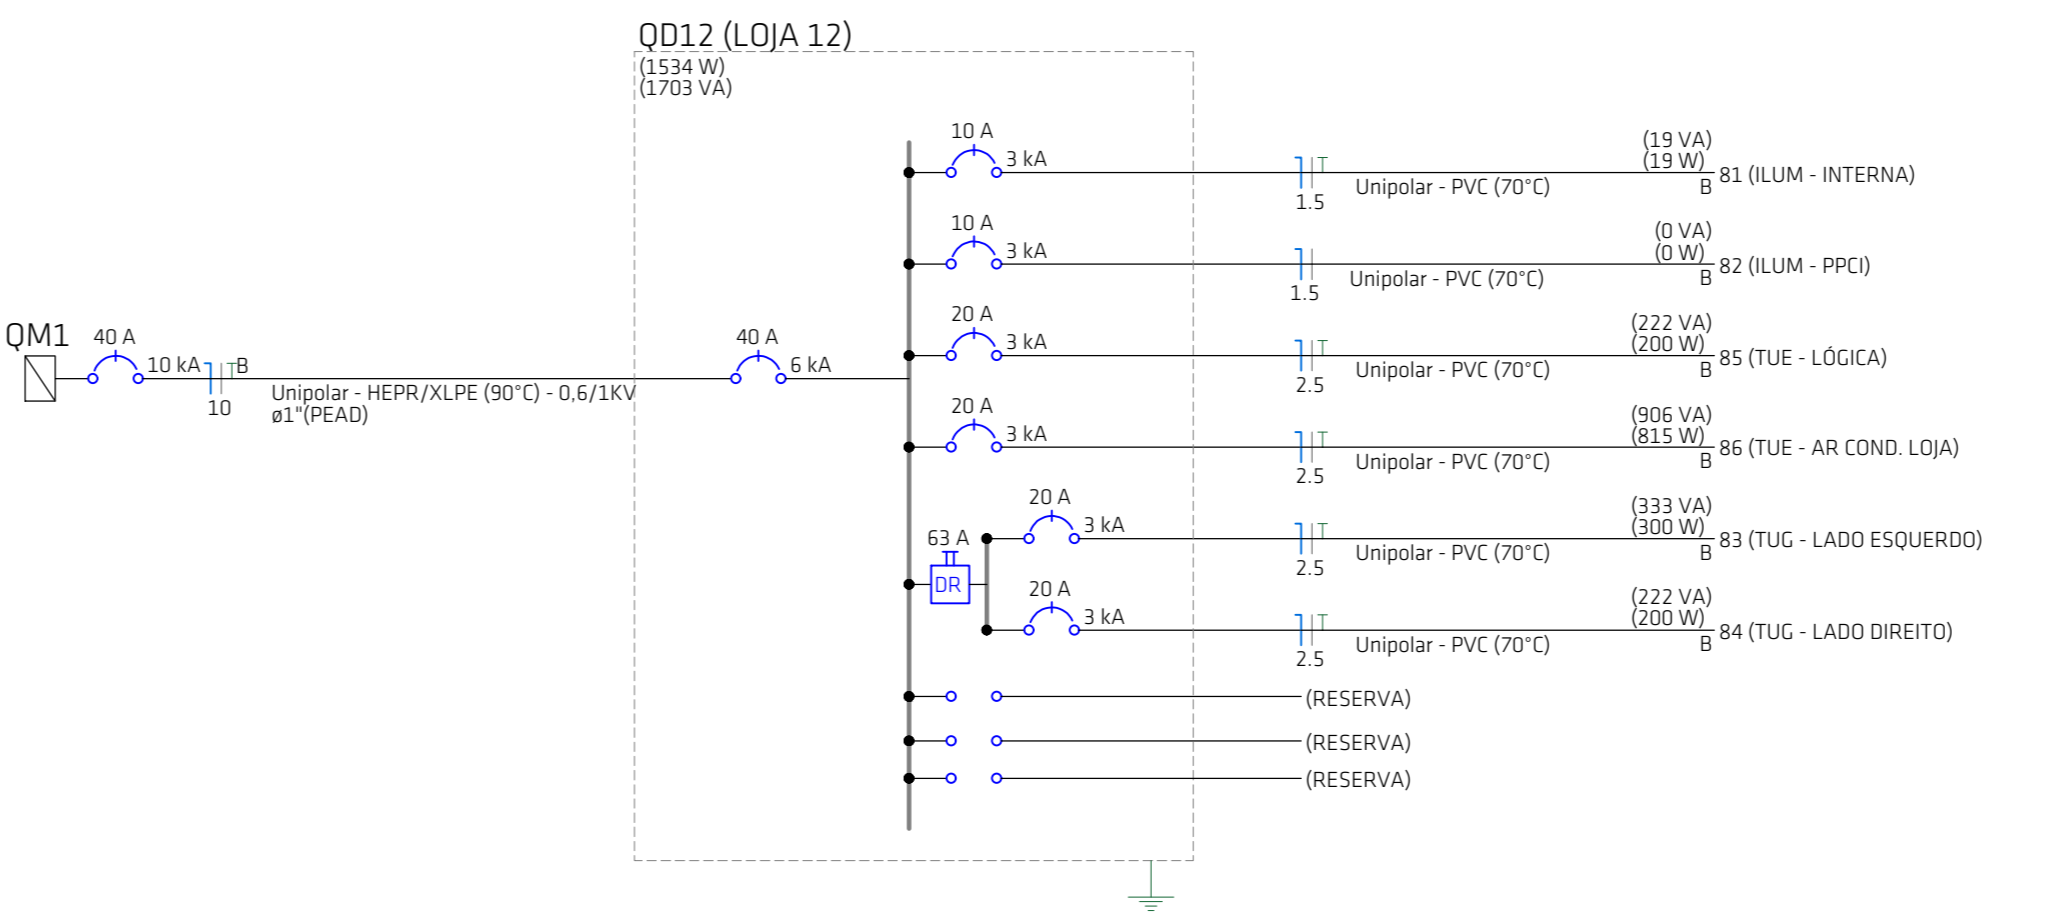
QD12 (LOJA 12)
(1534 W)
(1703 VA)

QM1

40 A
10 kA
B
10
Unipolar - HEPR/XLPE (90°C) - 0,6/1KV
ø1"(PEAD)

40 A
6 kA

10 A
3 kA
1.5
Unipolar - PVC (70°C)
(19 VA)
(19 W)
B
81 (ILUM - INTERNA)

10 A
3 kA
1.5
Unipolar - PVC (70°C)
(0 VA)
(0 W)
B
82 (ILUM - PPCI)

20 A
3 kA
2.5
Unipolar - PVC (70°C)
(222 VA)
(200 W)
B
85 (TUE - LÓGICA)

20 A
3 kA
2.5
Unipolar - PVC (70°C)
(906 VA)
(815 W)
B
86 (TUE - AR COND. LOJA)

63 A
DR

20 A
3 kA
2.5
Unipolar - PVC (70°C)
(333 VA)
(300 W)
B
83 (TUG - LADO ESQUERDO)

20 A
3 kA
2.5
Unipolar - PVC (70°C)
(222 VA)
(200 W)
B
84 (TUG - LADO DIREITO)

(RESERVA)
(RESERVA)
(RESERVA)